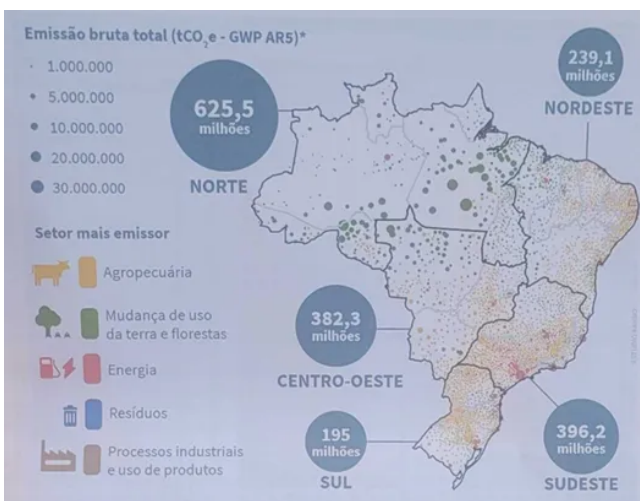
Emissão bruta total (tCO$_2$e - GWP AR5)*

1.000.000

5.000.000

10.000.000

20.000.000

30.000.000

625,5 milhões

NORTE

239,1 milhões

NORDESTE

Setor mais emissor

Agropecuária

Mudança de uso da terra e florestas

Energia

Resíduos

Processos industriais e uso de produtos

382,3 milhões

CENTRO-OESTE

195 milhões

SUL

396,2 milhões

SUDESTE